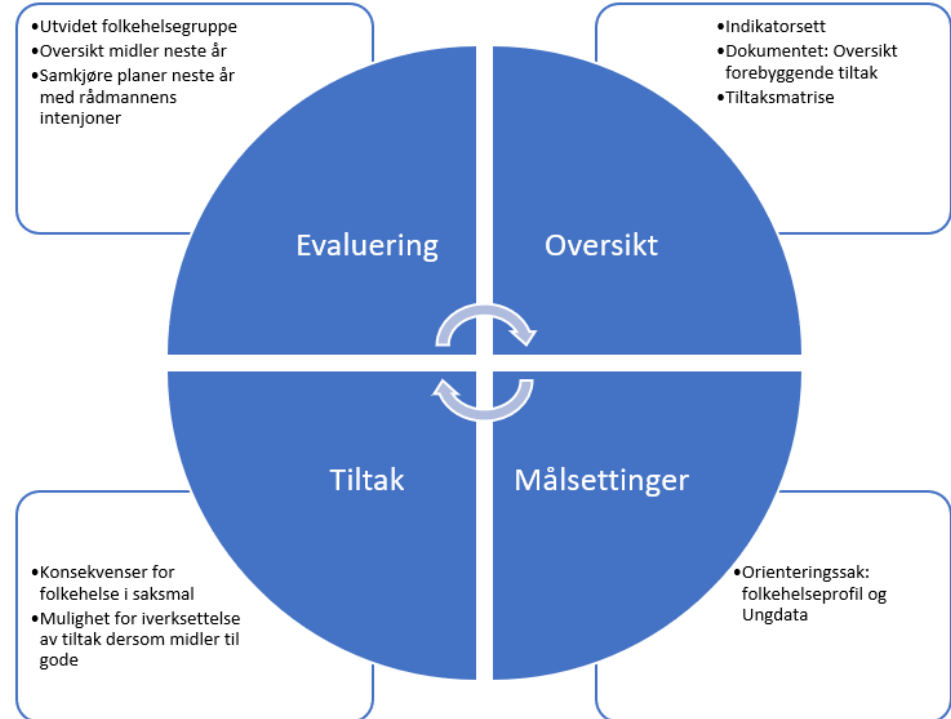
•Utvidet folkehelsegruppe
•Oversikt midler neste år
•Samkjøre planer neste år med rådmannens intenjoner

•Indikatorsett
•Dokumentet: Oversikt forebyggende tiltak
•Tiltaksmatrise

Evaluering

Oversikt

Tiltak

Målsettinger

•Konsekvenser for folkehelse i saksmal
•Mulighet for iverksettelse av tiltak dersom midler til gode

•Orienteringssak: folkehelseprofil og Ungdata